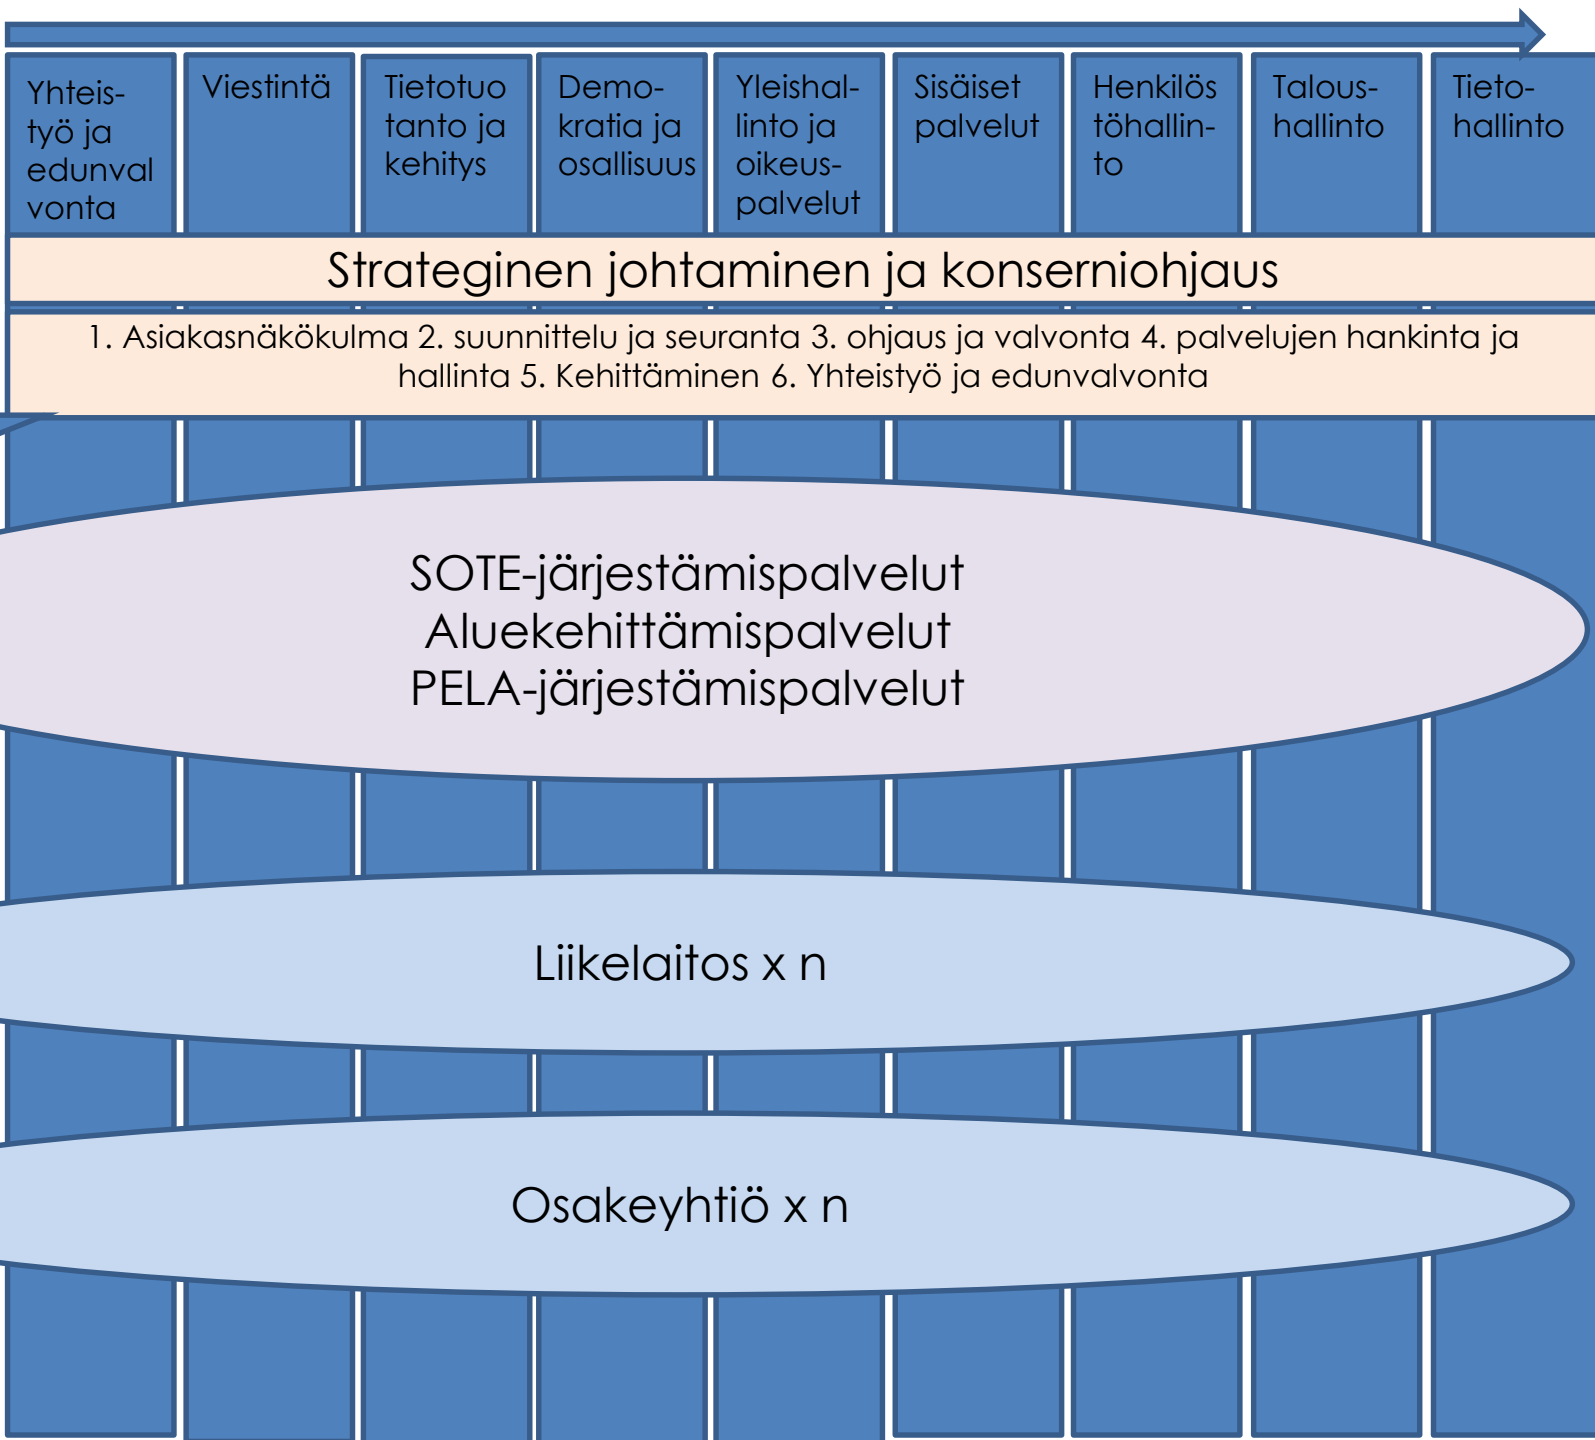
Yhteistyö ja edunvalvonta

Viestintä

Tietotuotanto ja kehitys

Demokratia ja osallisuus

Yleishallinto ja oikeuspalvelut

Sisäiset palvelut

Henkilöstöhallinto

Taloushallinto

Tietohallinto

Strateginen johtaminen ja konserniohjaus

1. Asiakasnäkökulma 2. suunnittelu ja seuranta 3. ohjaus ja valvonta 4. palvelujen hankinta ja hallinta 5. Kehittäminen 6. Yhteistyö ja edunvalvonta

SOTE-järjestämispalvelut
Aluekehittämispalvelut
PELA-järjestämispalvelut

Liikelaitos x n

Osakeyhtiö x n